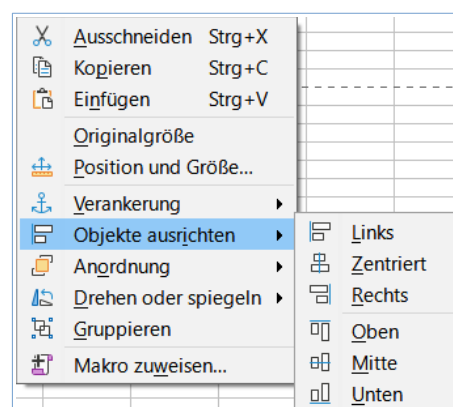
Ausschneiden Strg+X
Kopieren Strg+C
Einfügen Strg+V
Originalgröße
Position und Größe...
Verankerung
Objekte ausrichten
Anordnung
Drehen oder spiegeln
Gruppieren
Makro zuweisen...

Links
Zentriert
Rechts
Oben
Mitte
Unten